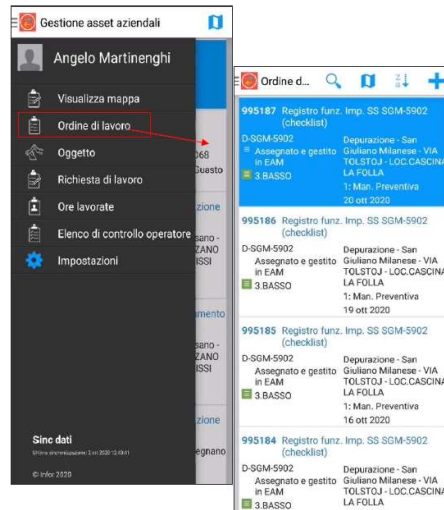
Gestione asset aziendali

Angelo Martinenghi

Visualizza mappa

Ordine di lavoro

Oggetto

Richiesta di lavoro

Ore lavorate

Elenco di controllo operatore

Impostazioni

Sinc dati

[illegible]

© Infor 2020

068
Giusto

zione

sano -
ZANO
ISSI

amento

sano -
ZANO
ISSI

zione

egnano

Ordine d...

995187 Registro funz. Imp. SS SGM-5902 (checklist)
D-SGM-5902
Assegnato e gestito in EAM
3.BASSO
Depurazione - San Giuliano Milanese - VIA TOLSTOJ - LOC.CASCINA LA FOLLA
1: Man. Preventiva
20 ott 2020

995186 Registro funz. Imp. SS SGM-5902 (checklist)
D-SGM-5902
Assegnato e gestito in EAM
3.BASSO
Depurazione - San Giuliano Milanese - VIA TOLSTOJ - LOC.CASCINA LA FOLLA
1: Man. Preventiva
19 ott 2020

995185 Registro funz. Imp. SS SGM-5902 (checklist)
D-SGM-5902
Assegnato e gestito in EAM
3.BASSO
Depurazione - San Giuliano Milanese - VIA TOLSTOJ - LOC.CASCINA LA FOLLA
1: Man. Preventiva
16 ott 2020

995184 Registro funz. Imp. SS SGM-5902 (checklist)
D-SGM-5902
Assegnato e gestito in EAM
3.BASSO
Depurazione - San Giuliano Milanese - VIA TOLSTOJ - LOC.CASCINA LA FOLLA